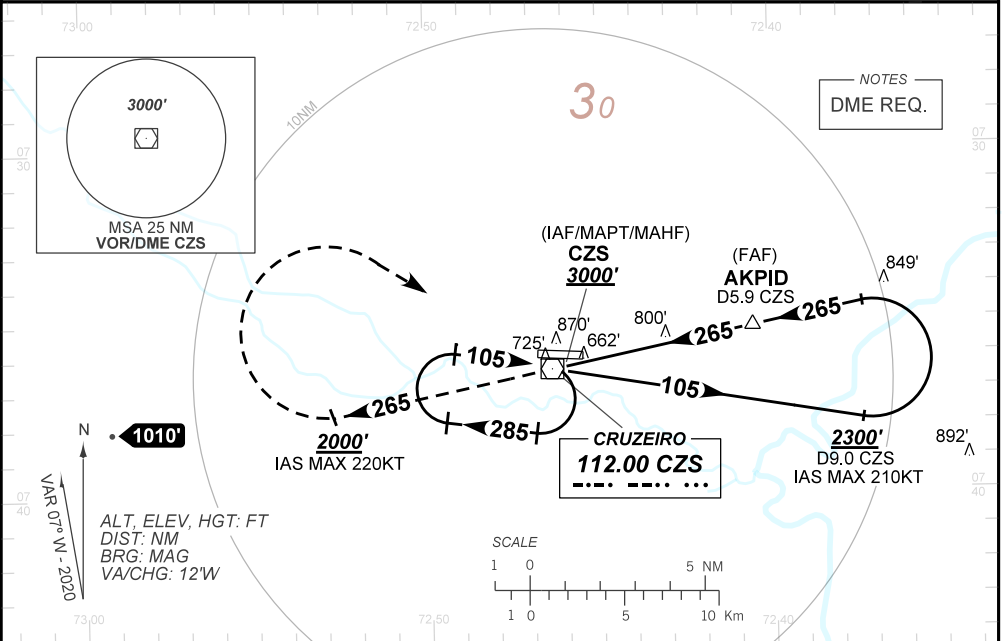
73 00
72 50
72 40

NOTES
DME REQ.

3000'
MSA 25 NM
VOR/DME CZS

10NM

3 0

07
30

(IAF/MAPT/MAHF)
CZS
3000'

(FAF)
AKPID
D5.9 CZS

849'

870'
725'
662'
800'

105
265
265
105
285
265

2000'
IAS MAX 220KT

CRUZEIRO
112.00 CZS

2300'
D9.0 CZS
IAS MAX 210KT

892'

N
1010'

VAR 07° W - 2020

07
40

ALT, ELEV, HGT: FT
DIST: NM
BRG: MAG
VA/CHG: 12'W

SCALE
1 0 5 NM
1 0 5 10 Km

73 00
72 50
72 40